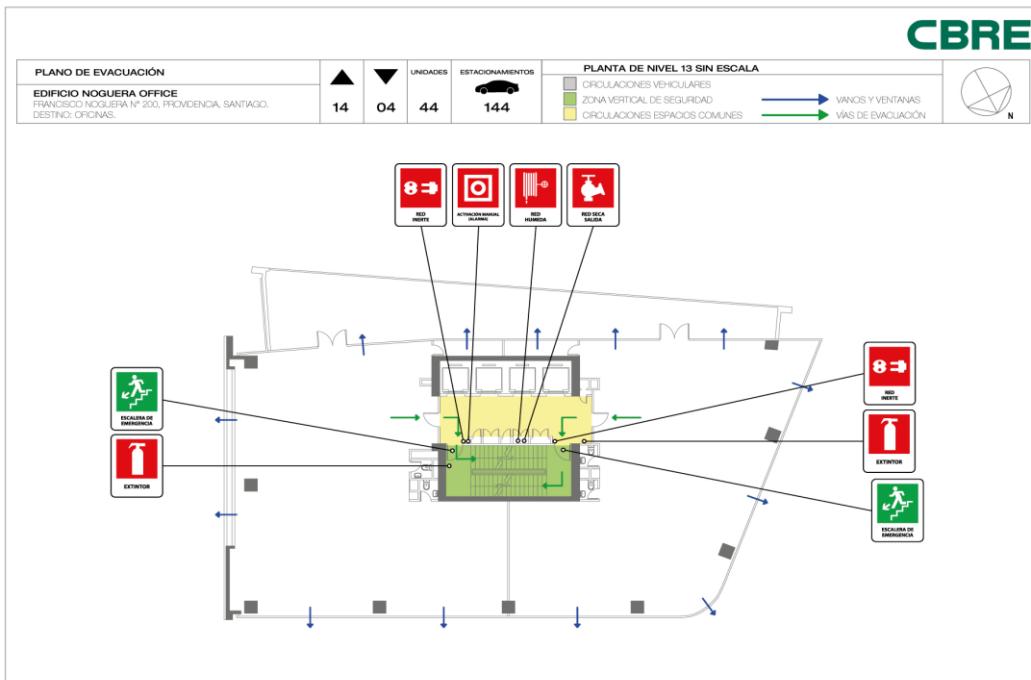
CBRE

| PLANO DE EVACUACIÓN | ▲ | ▼ | UNIDADES | ESTACIONAMIENTOS |
|---|---|---|---|---|
| EDIFICIO NOGUERA OFFICE<br>FRANCISCO NOGUERA Nº 200, PROVIDENCIA, SANTIAGO.<br>DESTINO: OFICINAS. | 14 | 04 | 44 | 144 |

PLANTA DE NIVEL 13 SIN ESCALA
CIRCULACIONES VEHICULARES
ZONA VERTICAL DE SEGURIDAD
CIRCULACIONES ESPACIOS COMUNES
VANOS Y VENTANAS
VÍAS DE EVACUACIÓN

N

RED INERTE
ACTIVACIÓN MANUAL (ALARMA)
RED HUMEDA
RED SECA SALIDA

ESCALERA DE EMERGENCIA
EXTINTOR

RED INERTE
EXTINTOR
ESCALERA DE EMERGENCIA